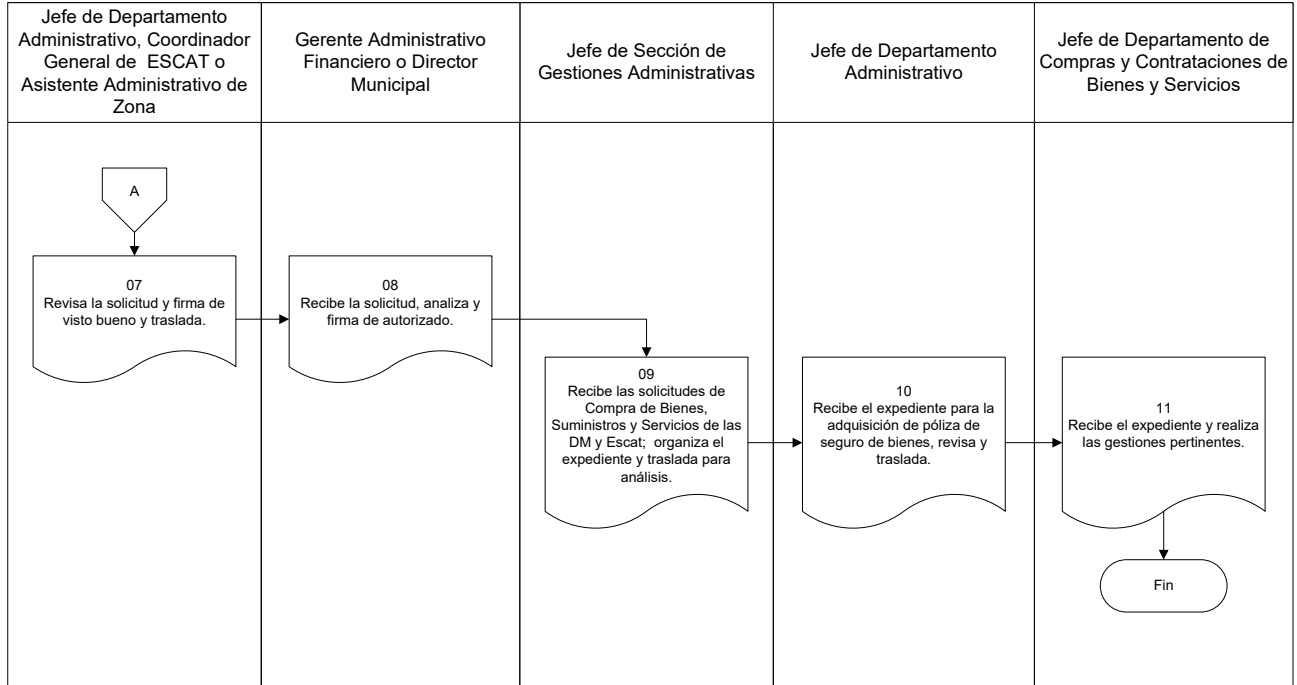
Jefe de Departamento Administrativo, Coordinador General de ESCAT o Asistente Administrativo de Zona

Gerente Administrativo Financiero o Director Municipal

Jefe de Sección de Gestiones Administrativas

Jefe de Departamento Administrativo

Jefe de Departamento de Compras y Contrataciones de Bienes y Servicios

A

07
Revisa la solicitud y firma de visto bueno y traslada.

08
Recibe la solicitud, analiza y firma de autorizado.

09
Recibe las solicitudes de Compra de Bienes, Suministros y Servicios de las DM y Escat; organiza el expediente y traslada para análisis.

10
Recibe el expediente para la adquisición de póliza de seguro de bienes, revisa y traslada.

11
Recibe el expediente y realiza las gestiones pertinentes.

Fin